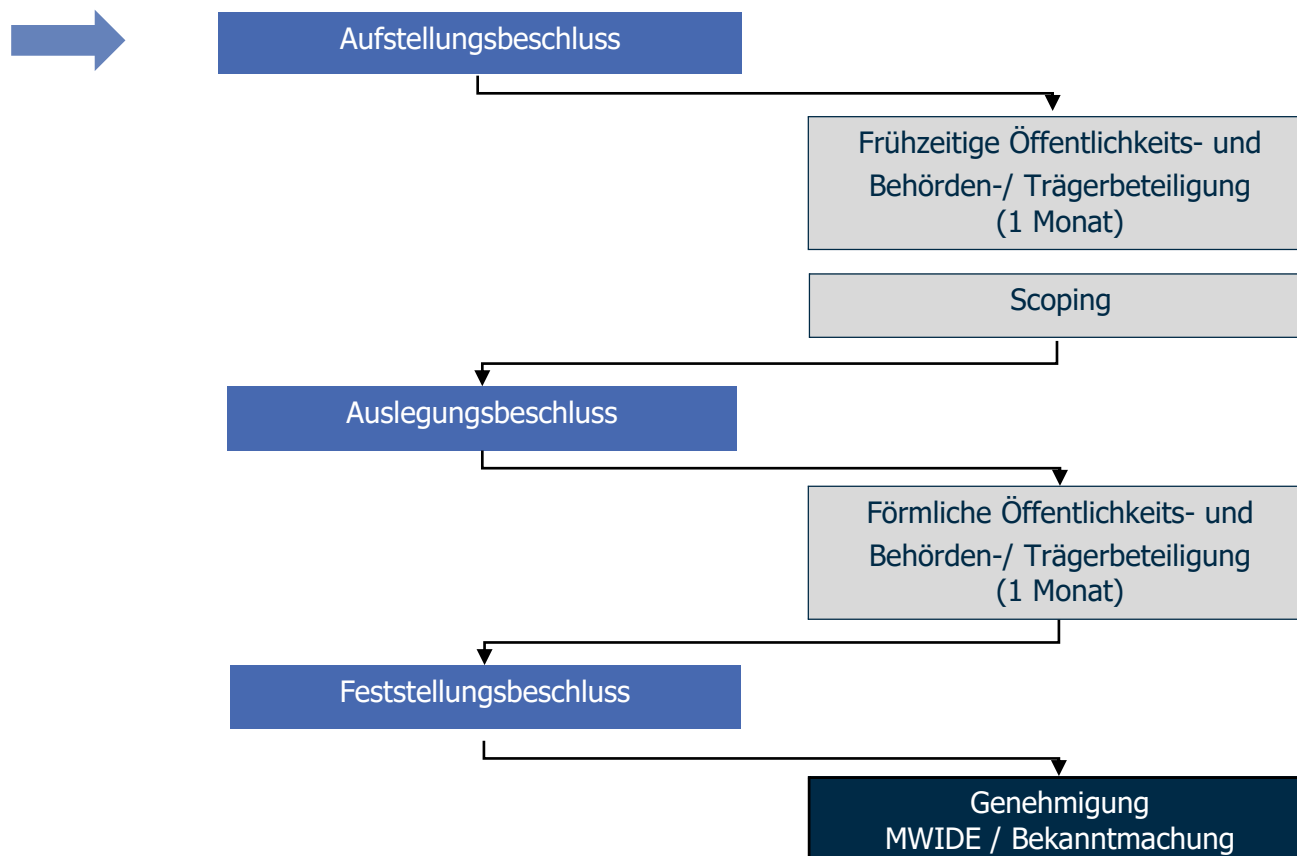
Aufstellungsbeschluss

Frühzeitige Öffentlichkeits- und Behörden-/ Trägerbeteiligung (1 Monat)

Scoping

Auslegungsbeschluss

Förmliche Öffentlichkeits- und Behörden-/ Trägerbeteiligung (1 Monat)

Feststellungsbeschluss

Genehmigung MWIDE / Bekanntmachung